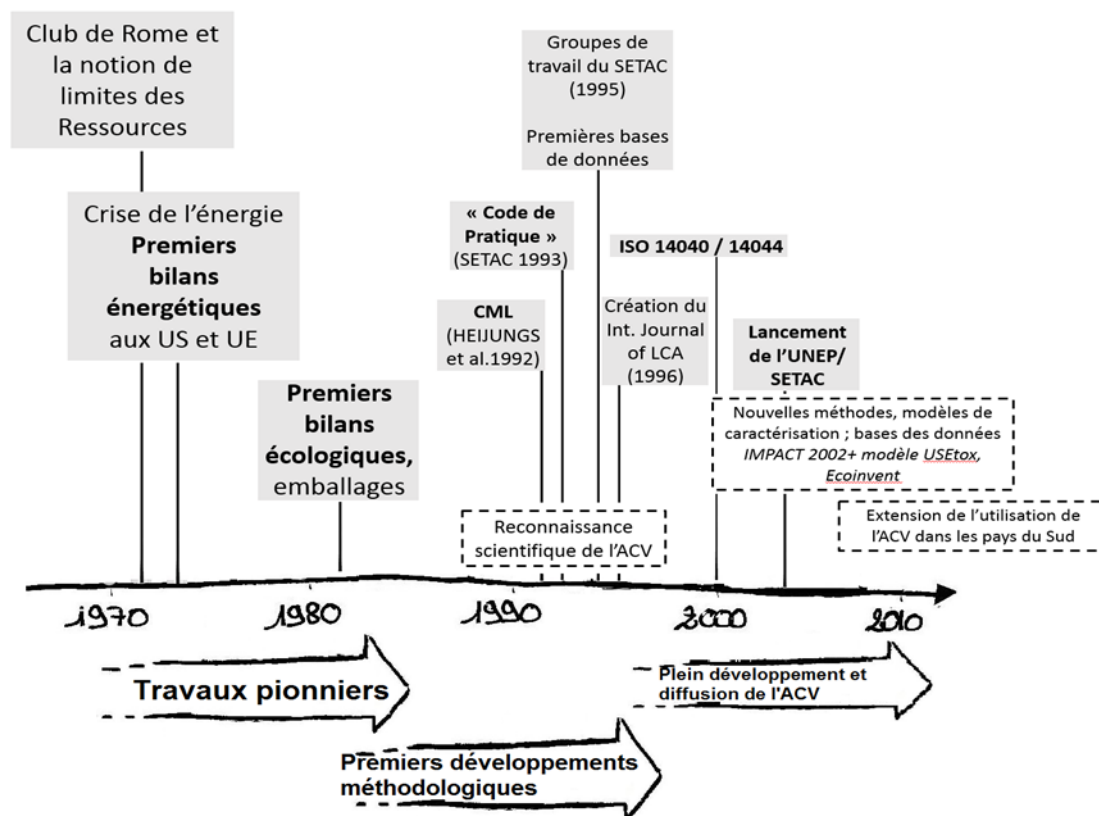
Club de Rome et la notion de limites des Ressources

Crise de l'énergie **Premiers bilans énergétiques** aux US et UE

**Premiers bilans écologiques,** emballages

Groupes de travail du SETAC (1995)

Premières bases de données

**« Code de Pratique »** (SETAC 1993)

**CML** (HEIJUNGS et al.1992)

**ISO 14040 / 14044**

Création du Int. Journal of LCA (1996)

**Lancement de l'UNEP/ SETAC**

Nouvelles méthodes, modèles de caractérisation ; bases des données *IMPACT 2002+ modèle USEtox, Ecoinvent*

Reconnaissance scientifique de l'ACV

Extension de l'utilisation de l'ACV dans les pays du Sud

1970 1980 1990 2000 2010

**Travaux pionniers**

**Plein développement et diffusion de l'ACV**

**Premiers développements méthodologiques**